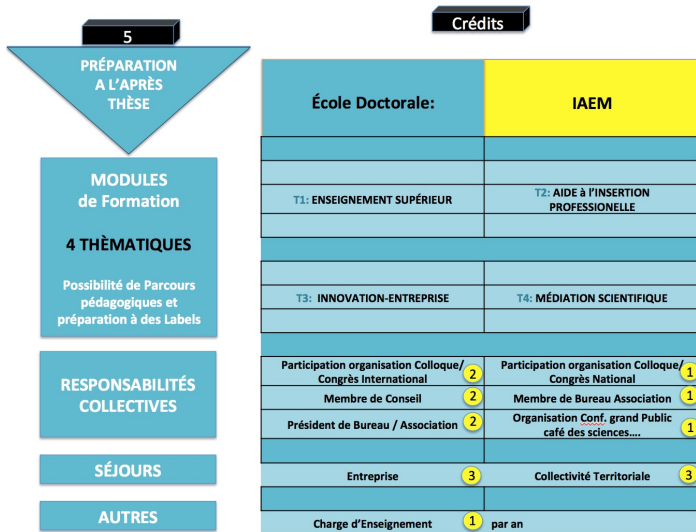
5

PRÉPARATION A L'APRÈS THÈSE

Crédits

| École Doctorale: | IAEM |
|---|---|
| | |
| | |
| T1: ENSEIGNEMENT SUPÉRIEUR | T2: AIDE à l'INSERTION PROFESSIONELLE |
| | |
| | |
| | |
| T3: INNOVATION-ENTREPRISE | T4: MÉDIATION SCIENTIFIQUE |
| | |
| Participation organisation Colloque/ Congrès International 2 | Participation organisation Colloque/ Congrès National 1 |
| Membre de Conseil 2 | Membre de Bureau Association 1 |
| Président de Bureau / Association 2 | Organisation Conf. grand Public café des sciences…. 1 |
| | |
| Entreprise 3 | Collectivité Territoriale 3 |
| | |
| Charge d'Enseignement 1 | par an |

MODULES de Formation

4 THÈMATIQUES

Possibilité de Parcours pédagogiques et préparation à des Labels

RESPONSABILITÉS COLLECTIVES

SÉJOURS

AUTRES